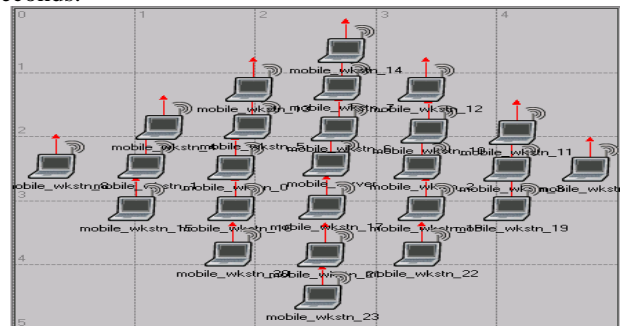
0
1
2
3
4
1
2
3
4
5
mobile_wkstn_14
mobile_wkstn_13
mobile_wkstn_
mobile_wkstn_12
mobile_wkstn_
mobile_wkstn_5
mobile_wkstn_6
mobile_wkstn_
mobile_wkstn_11
mobile_wkstn_
mobile_wkstn_1
mobile_wkstn_0
mobile_
mobile_wkstn_2
mobile_wkstn_
mobile_wkstn
mobile_wkstn_16
mobile_wkstn_
mobile_wkstn_17
mobile_wkstn_
mobile_wkstn_19
mobile_wkstn_20
mobile_wkstn_21
mobile_wkstn_22
mobile_wkstn_23